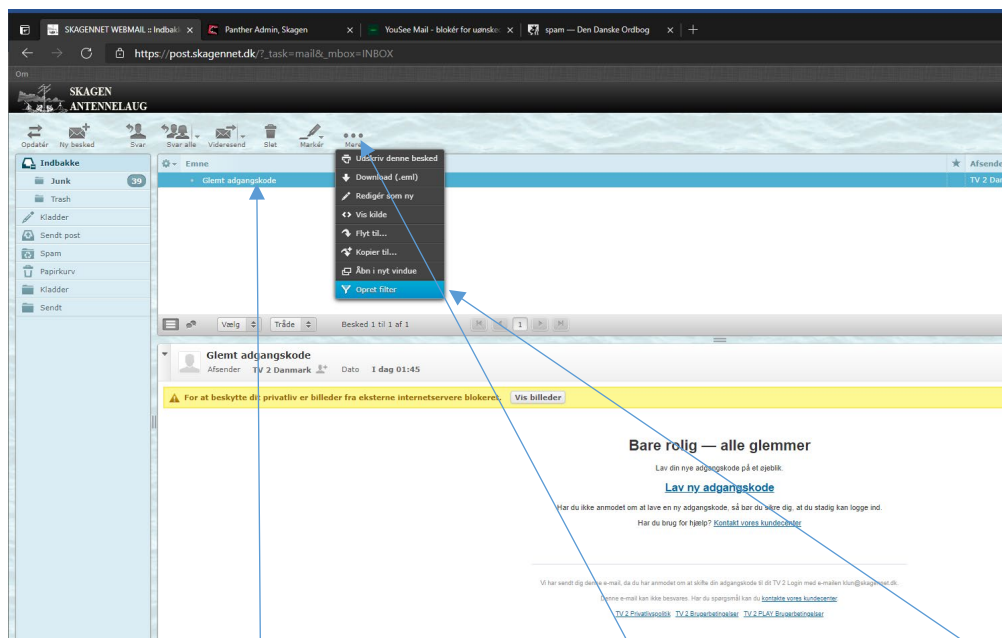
SKAGENNET WEBMAIL :: Indbakk ×
Panther Admin, Skagen ×
YouSee Mail - blokér for uønske ×
spam — Den Danske Ordbog ×
+

https://post.skagennet.dk/?_task=mail&_mbox=INBOX

Om

SKAGEN ANTENNELAUG

Opdatér
Ny besked
Svar
Svar alle
Videresend
Slet
Markér
Mere

Indbakke
Junk 39
Trash
Kladder
Sendt post
Spam
Papirkurv
Kladder
Sendt

Emne
Glemt adgangskode

Afsende
TV 2 Dan

Udskriv denne besked
Download (.eml)
Redigér som ny
Vis kilde
Flyt til...
Kopier til...
Åbn i nyt vindue
Opret filter

Vælg
Tråde
Besked 1 til 1 af 1
1

Glemt adgangskode
Afsender TV 2 Danmark
Dato I dag 01:45

For at beskytte dit privatliv er billeder fra eksterne internetservere blokeret.
Vis billeder

Bare rolig — alle glemmer

Lav din nye adgangskode på et øjeblik.

Lav ny adgangskode

Har du ikke anmodet om at lave en ny adgangskode, så bør du sikre dig, at du stadig kan logge ind.

Har du brug for hjælp? Kontakt vores kundecenter

Vi har sendt dig denne e-mail, da du har anmodet om at skifte din adgangskode til dit TV 2 Login med e-mailen klun@skagennet.dk.

Denne e-mail kan ikke besvares. Har du spørgsmål kan du kontakte vores kundecenter

TV 2 Privatlivspolitik TV 2 Brugerbetingelser TV 2 PLAY Brugerbetingelser